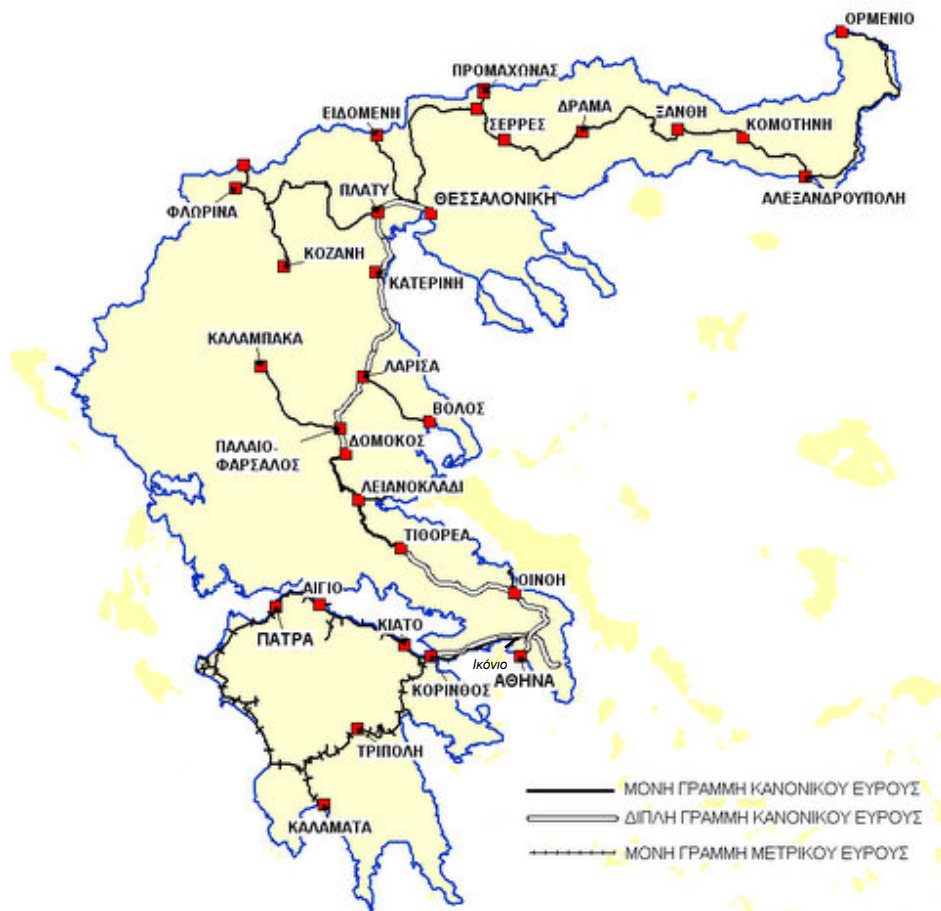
ΟΡΜΕΝΙΟ
ΠΡΟΜΑΧΩΝΑΣ
ΕΙΔΟΜΕΝΗ
ΣΕΡΡΕΣ
ΔΡΑΜΑ
ΞΑΝΘΗ
ΚΟΜΟΤΗΝΗ
ΑΛΕΞΑΝΔΡΟΥΠΟΛΗ
ΠΛΑΤΥ
ΘΕΣΣΑΛΟΝΙΚΗ
ΦΛΩΡΙΝΑ
ΚΟΖΑΝΗ
ΚΑΤΕΡΙΝΗ
ΚΑΛΑΜΠΑΚΑ
ΛΑΡΙΣΑ
ΒΟΛΟΣ
ΠΑΛΑΙΟΦΑΡΣΑΛΟΣ
ΔΟΜΟΚΟΣ
ΛΕΙΑΝΟΚΛΑΔΙ
ΤΙΘΟΡΕΑ
ΟΙΝΟΗ
ΑΙΓΙΟ
ΠΑΤΡΑ
ΚΙΑΤΟ
Ικόνιο
ΑΘΗΝΑ
ΚΟΡΙΝΘΟΣ
ΤΡΙΠΟΛΗ
ΚΑΛΑΜΑΤΑ

ΜΟΝΗ ΓΡΑΜΜΗ ΚΑΝΟΝΙΚΟΥ ΕΥΡΟΥΣ
ΔΙΠΛΗ ΓΡΑΜΜΗ ΚΑΝΟΝΙΚΟΥ ΕΥΡΟΥΣ
ΜΟΝΗ ΓΡΑΜΜΗ ΜΕΤΡΙΚΟΥ ΕΥΡΟΥΣ